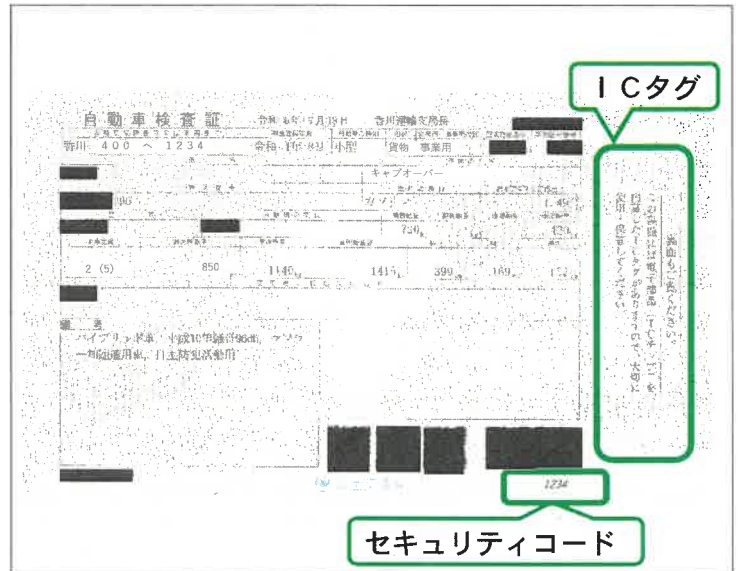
ICタグ

自動車検査証 令和6年7月18日 寺川運輸支局長

寺川 400 へ 1234 令和 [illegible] 小型 貨物 事業用

キャブオーバー

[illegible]

2 (5) 850 1140 1415 399 169 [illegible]

備考
ハイブリッド車 平成10年排出ガス規制 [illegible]
一部改造車 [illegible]

裏面もご覧ください。
この証には電子部品(ICチップ)を内蔵したICタグがありますので、大切に取り扱いしてください。

1234

セキュリティコード